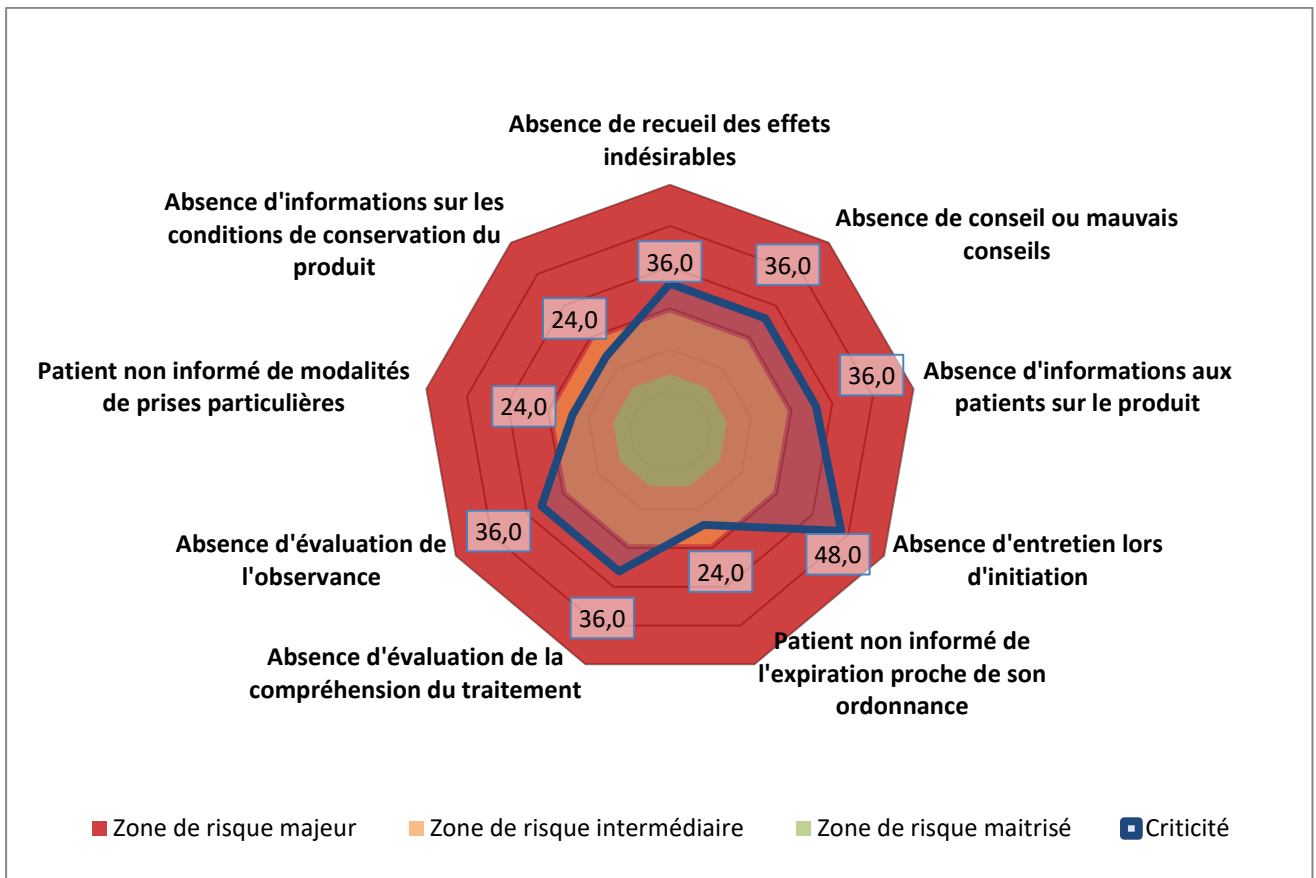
Absence de recueil des effets indésirables

36,0

Absence de conseil ou mauvais conseils

36,0

Absence d'informations aux patients sur le produit

36,0

Absence d'entretien lors d'initiation

48,0

Patient non informé de l'expiration proche de son ordonnance

24,0

Absence d'évaluation de la compréhension du traitement

36,0

Absence d'évaluation de l'observance

36,0

Patient non informé de modalités de prises particulières

24,0

Absence d'informations sur les conditions de conservation du produit

24,0

Zone de risque majeur
Zone de risque intermédiaire
Zone de risque maitrisé
Criticité